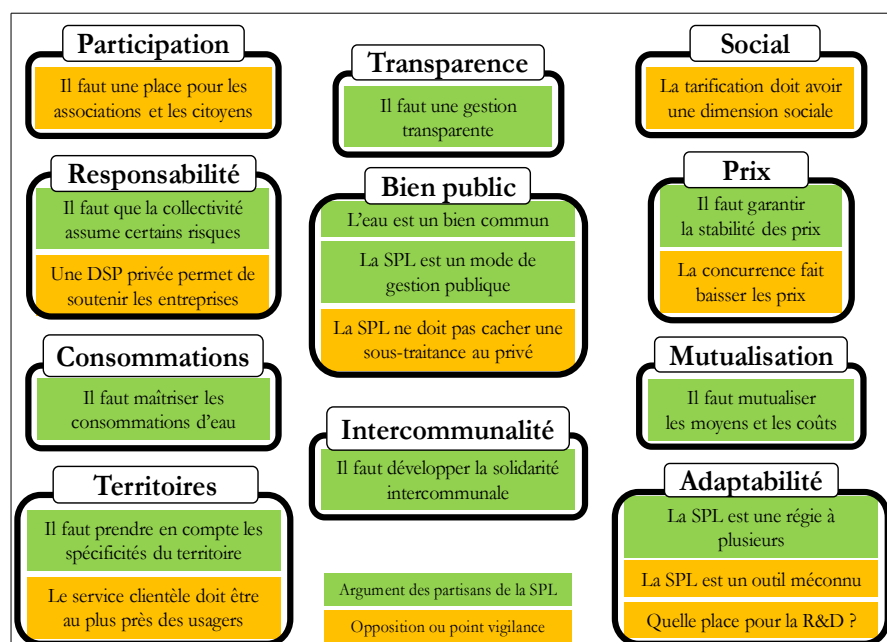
Participation

Il faut une place pour les associations et les citoyens

Responsabilité

Il faut que la collectivité assume certains risques

Une DSP privée permet de soutenir les entreprises

Consommations

Il faut maîtriser les consommations d'eau

Territoires

Il faut prendre en compte les spécificités du territoire

Le service clientèle doit être au plus près des usagers

Transparence

Il faut une gestion transparente

Bien public

L'eau est un bien commun

La SPL est un mode de gestion publique

La SPL ne doit pas cacher une sous-traitance au privé

Intercommunalité

Il faut développer la solidarité intercommunale

Argument des partisans de la SPL

Opposition ou point vigilance

Social

La tarification doit avoir une dimension sociale

Prix

Il faut garantir la stabilité des prix

La concurrence fait baisser les prix

Mutualisation

Il faut mutualiser les moyens et les coûts

Adaptabilité

La SPL est une régie à plusieurs

La SPL est un outil méconnu

Quelle place pour la R&D ?